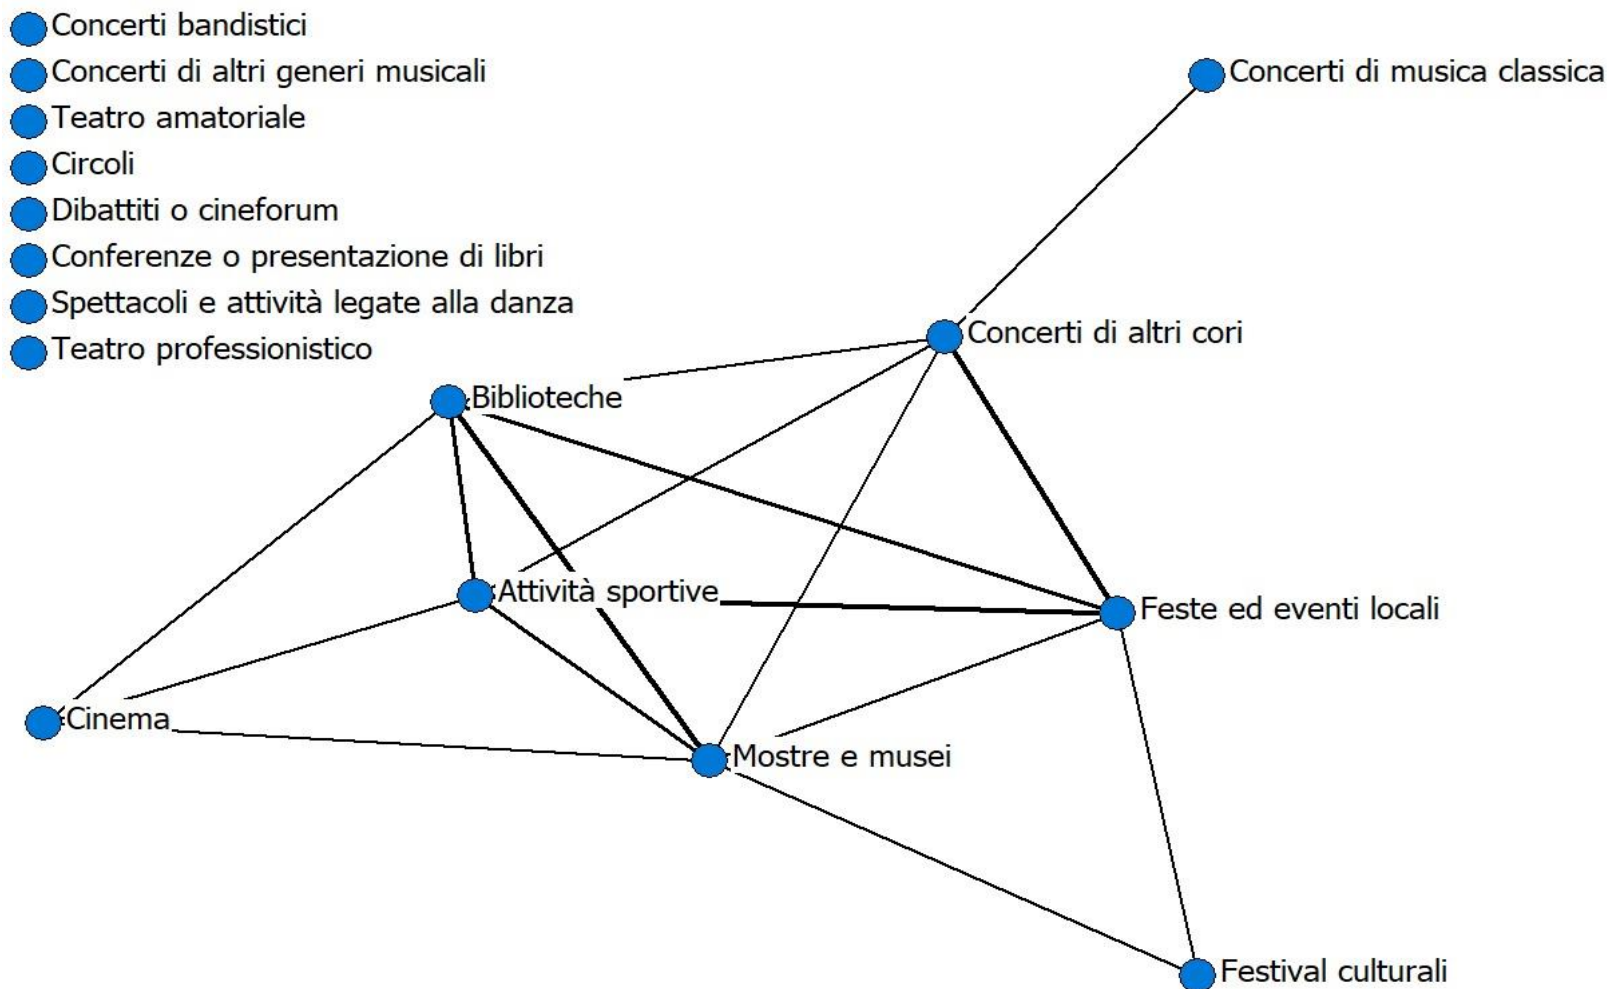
Concerti bandistici
Concerti di altri generi musicali
Teatro amatoriale
Circoli
Dibattiti o cineforum
Conferenze o presentazione di libri
Spettacoli e attività legate alla danza
Teatro professionistico

Concerti di musica classica
Concerti di altri cori
Biblioteche
Attività sportive
Feste ed eventi locali
Cinema
Mostre e musei
Festival culturali